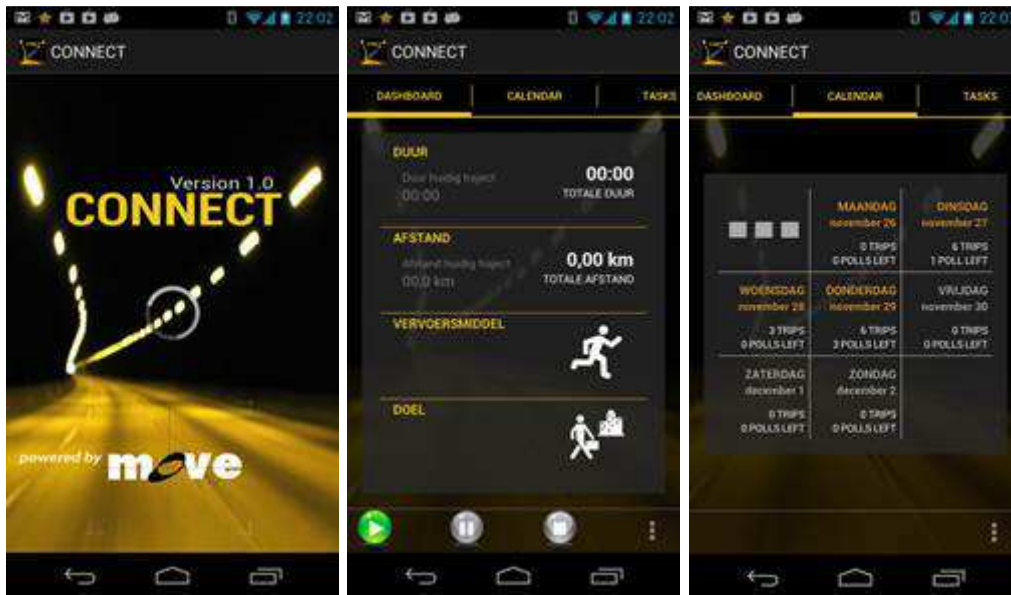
22:02

CONNECT

Version 1.0
CONNECT

powered by move

22:02

CONNECT

DASHBOARD | CALENDAR | TASKS

DUUR
Duur huidig traject
00:00
00:00
TOTALE DUUR

AFSTAND
Afstand huidig traject
00,0 km
0,00 km
TOTALE AFSTAND

VERVOERSMIDDEL

DOEL

22:02

CONNECT

DASHBOARD | CALENDAR | TASKS

| | MAANDAG november 26 0 TRIPS 0 POLLS LEFT | DINSDAG november 27 6 TRIPS 1 POLL LEFT |
|---|---|---|
| WOENSDAG november 28 3 TRIPS 0 POLLS LEFT | DONDERDAG november 29 6 TRIPS 3 POLLS LEFT | VRIJDAG november 30 0 TRIPS 0 POLLS LEFT |
| ZATERDAG december 1 0 TRIPS 0 POLLS LEFT | ZONDAG december 2 0 TRIPS 0 POLLS LEFT | |